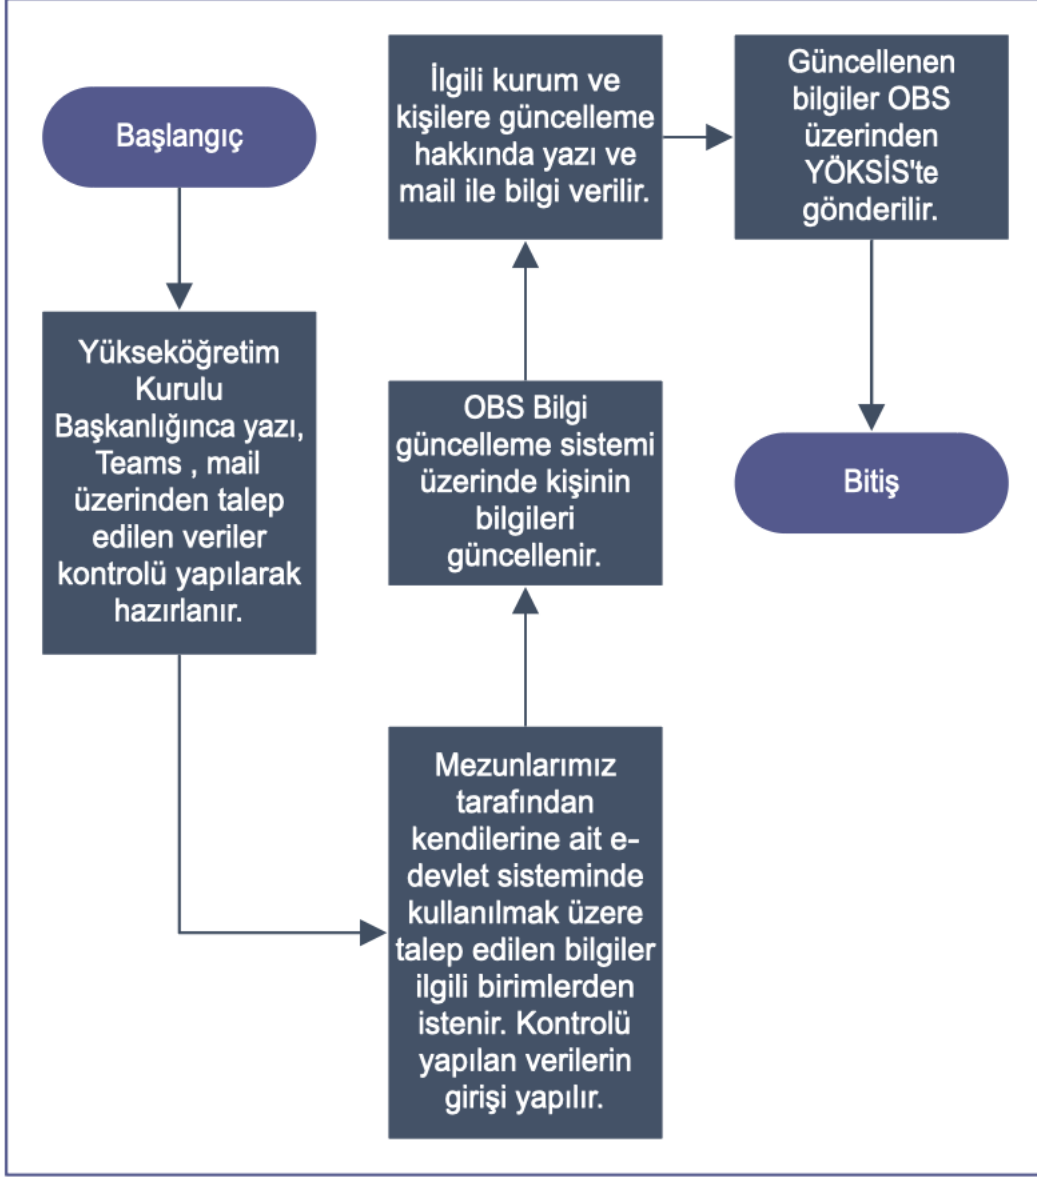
Başlangıç

Yükseköğretim Kurulu Başkanlığınca yazı, Teams , mail üzerinden talep edilen veriler kontrolü yapılarak hazırlanır.

Mezunlarımız tarafından kendilerine ait e-devlet sisteminde kullanılmak üzere talep edilen bilgiler ilgili birimlerden istenir. Kontrolü yapılan verilerin girişi yapılır.

OBS Bilgi güncelleme sistemi üzerinde kişinin bilgileri güncellenir.

İlgili kurum ve kişilere güncelleme hakkında yazı ve mail ile bilgi verilir.

Güncellenen bilgiler OBS üzerinden YÖKSİS'te gönderilir.

Bitiş